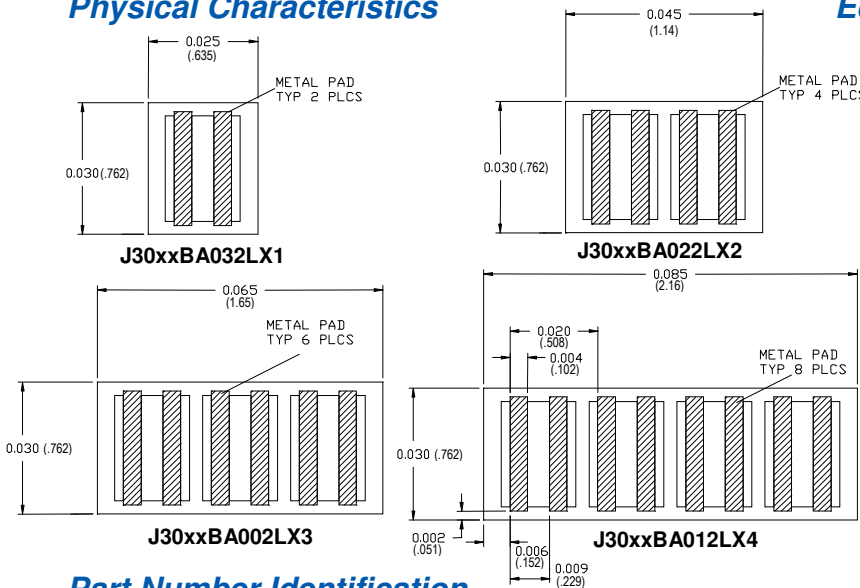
Physical Characteristics

E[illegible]

0.025
(.635)

METAL PAD
TYP 2 PLCS

0.030 (.762)

J30xxBA032LX1

0.045
(1.14)

METAL PAD
TYP 4 PLCS

0.030 (.762)

J30xxBA022LX2

0.065
(1.65)

METAL PAD
TYP 6 PLCS

0.030 (.762)

J30xxBA002LX3

0.085
(2.16)

0.020
(.508)

0.004
(.102)

METAL PAD
TYP 8 PLCS

0.030 (.762)

0.002
(.051)

0.006
(.152)

0.009
(.229)

J30xxBA012LX4

Part Number Identification